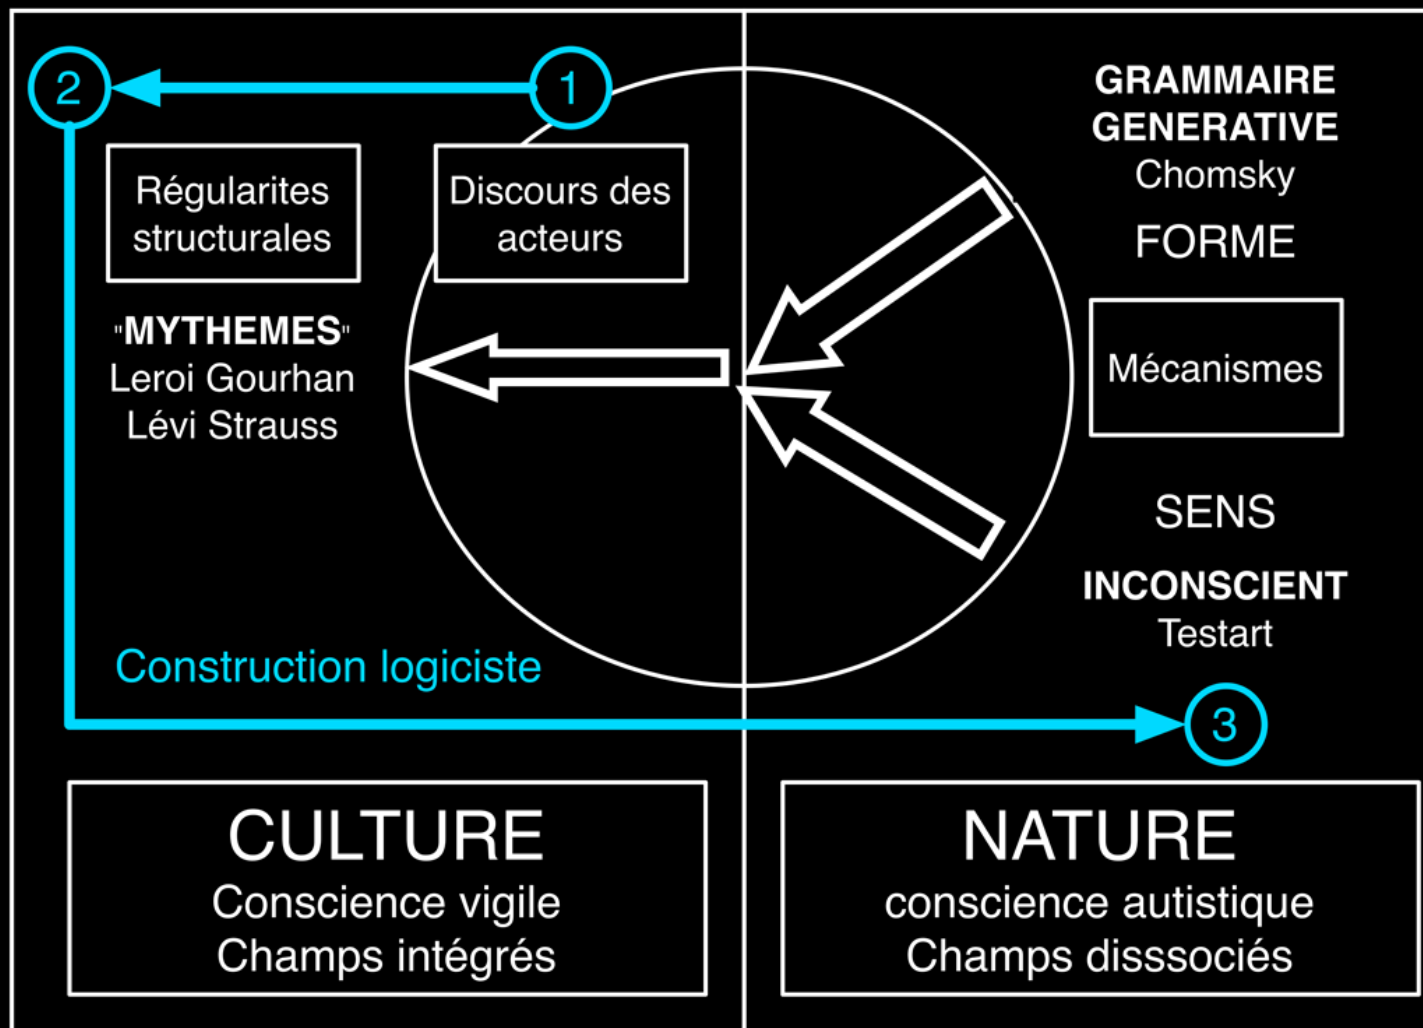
2

1

Régularites structurales

Discours des acteurs

"MYTHEMES"
Leroi Gourhan
Lévi Strauss

GRAMMAIRE GENERATIVE
Chomsky

FORME

Mécanismes

SENS

INCONSCIENT
Testart

Construction logiciste

3

CULTURE
Conscience vigile
Champs intégrés

NATURE
conscience autistique
Champs disssociés